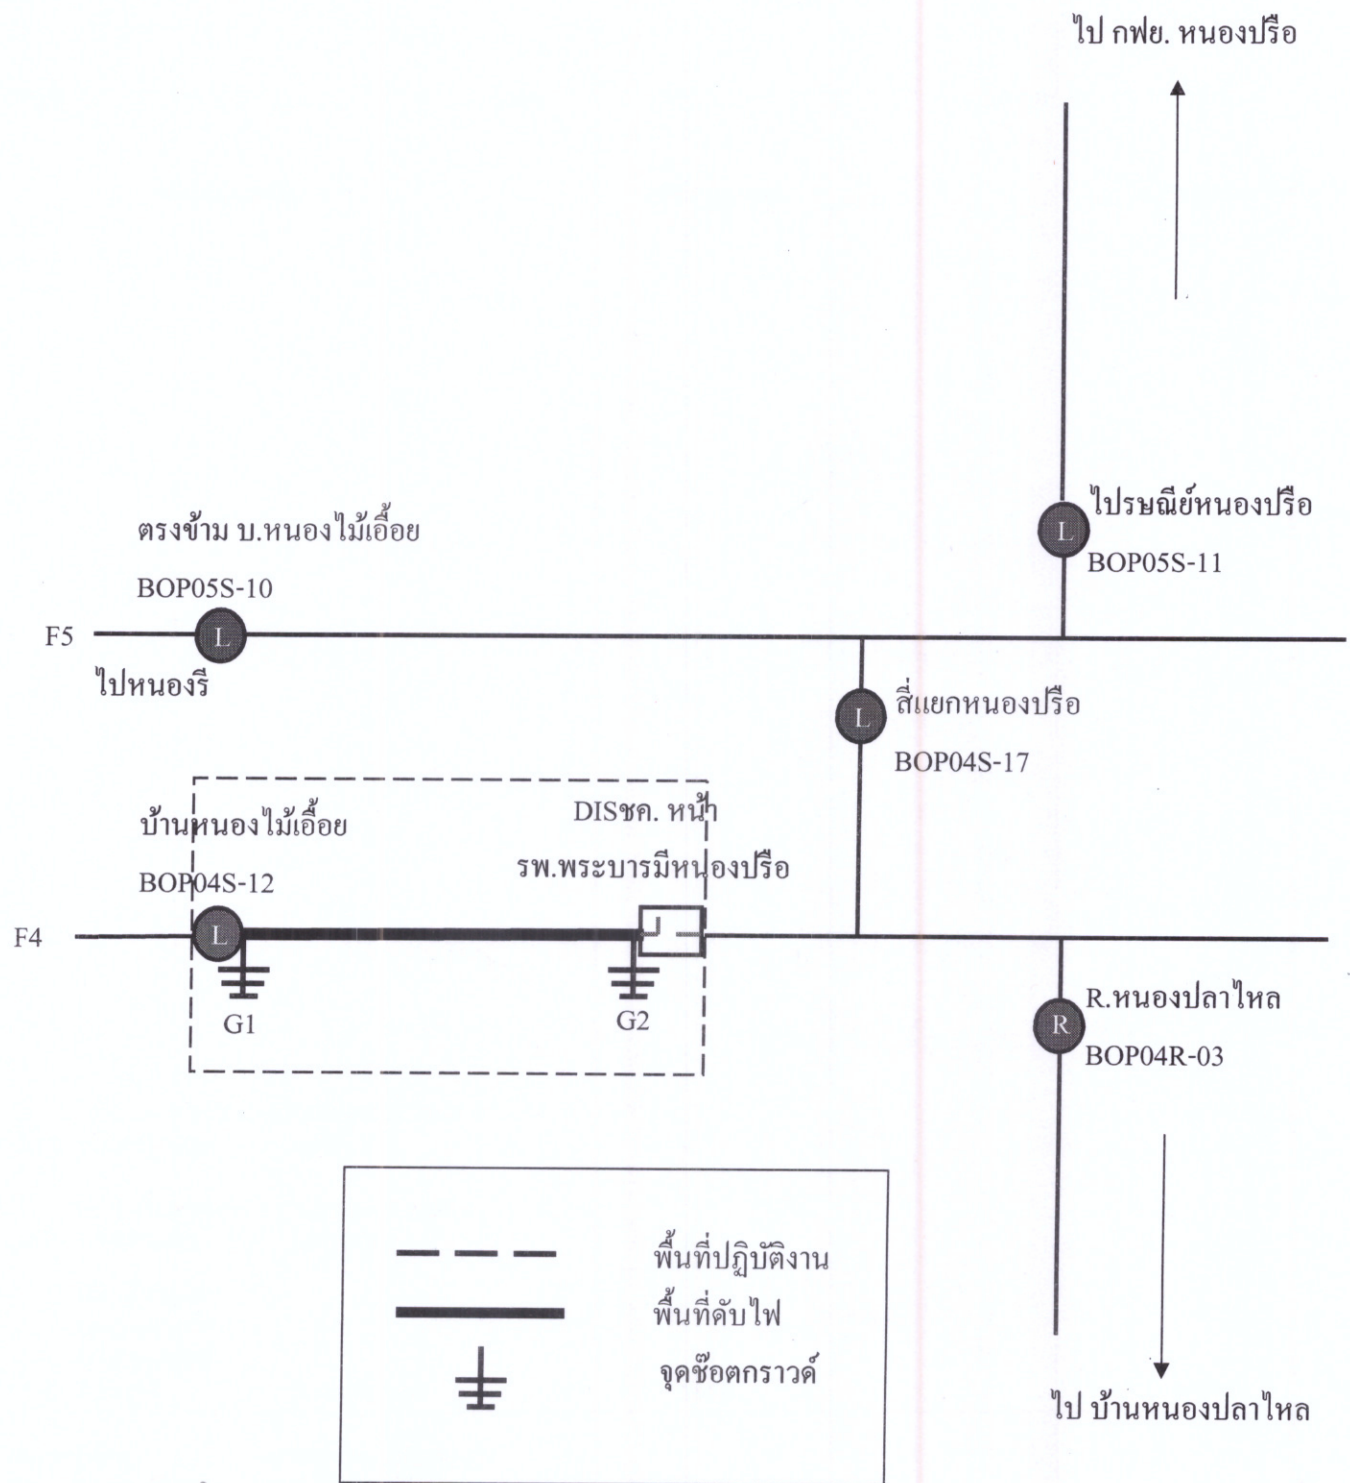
ไป กฟย. หนองปรือ

ไปรษณีย์หนองปรือ
L
BOP05S-11

ตรงข้าม บ.หนองไม้เอื้อย
BOP05S-10
F5
L
ไปหนองรี

L
สี่แยกหนองปรือ
BOP04S-17

บ้านหนองไม้เอื้อย
BOP04S-12
DISชค. หน้า
รพ.พระบารมีหนองปรือ
F4
L
G1
G2

R
R.หนองปลาไหล
BOP04R-03

พื้นที่ปฏิบัติงาน
พื้นที่ดับไฟ
จุดช๊อตกราวด์

ไป บ้านหนองปลาไหล